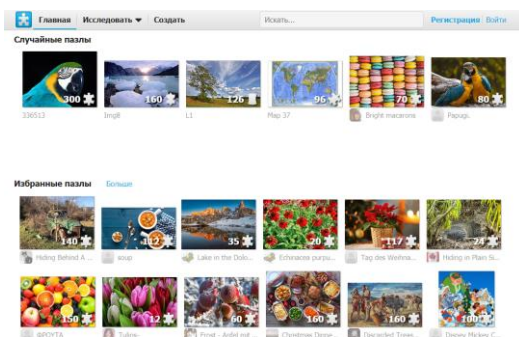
Главная Исследовать ▼ Создать Искать... Регистрация Войти

Случайные пазлы

300 336513
160 Img8
126 L1
96 Map 37
70 Bright macarons
80 Papugi

Избранные пазлы Больше

140 Hiding Behind A ...
112 soup
35 Lake in the Dolo...
20 Echinacea purpu...
117 Tag des Weihna...
24 Hiding in Plain Si...
150 ФРУКТА
12 Tulips
60 Frost - Artist not ...
160 Christmas Dinne...
160 Discarded Treas...
100 Disney Mickey C...